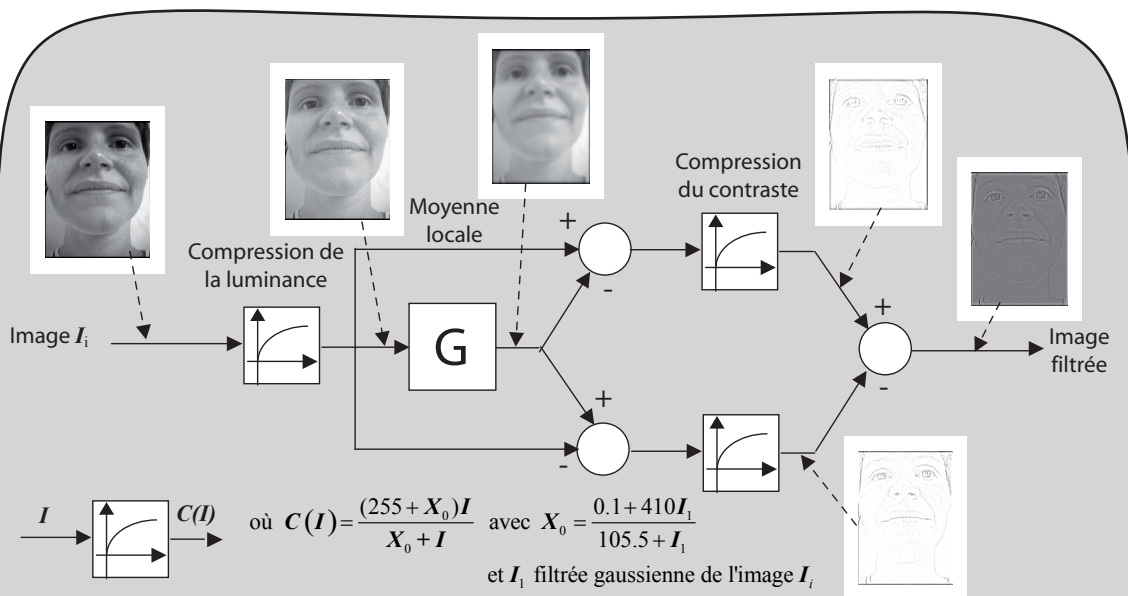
Moyenne locale

Compression de la luminance

Compression du contraste

+

-

+

-

+

-

Image $I_i$

G

Image filtrée

$I$

$C(I)$

où $C(I) = \frac{(255 + X_0)I}{X_0 + I}$ avec $X_0 = \frac{0.1 + 410 I_1}{105.5 + I_1}$

et $I_1$ filtrée gaussienne de l'image $I_i$